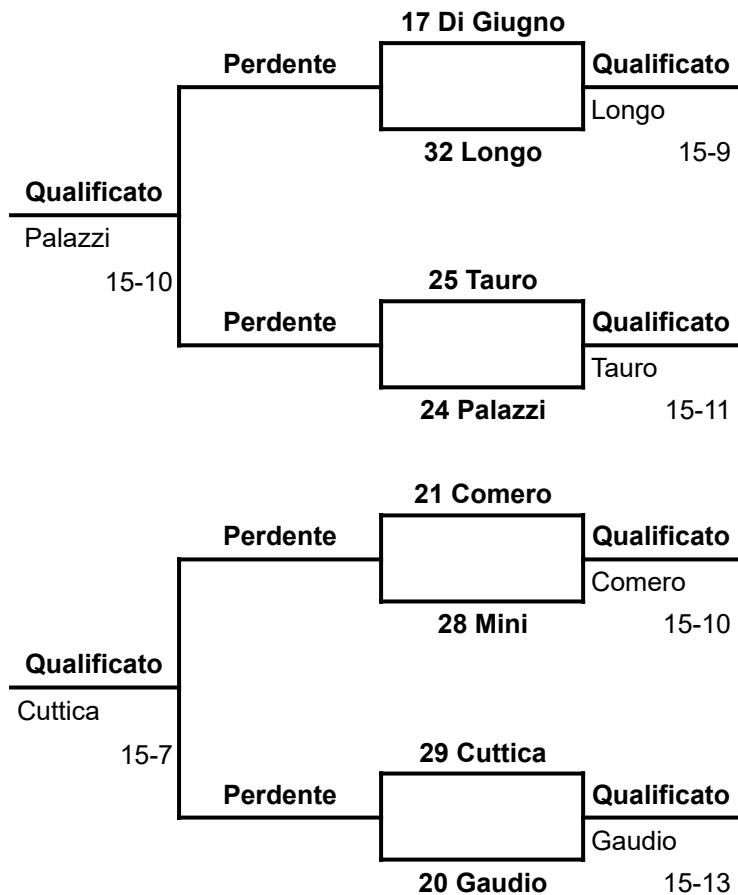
17 Di Giugno
Perdente
Qualificato
Longo
32 Longo
15-9

Qualificato
Palazzi
15-10

25 Tauro
Perdente
Qualificato
Tauro
24 Palazzi
15-11

21 Comero
Perdente
Qualificato
Comero
28 Mini
15-10

Qualificato
Cuttica
15-7

29 Cuttica
Perdente
Qualificato
Gaudio
20 Gaudio
15-13